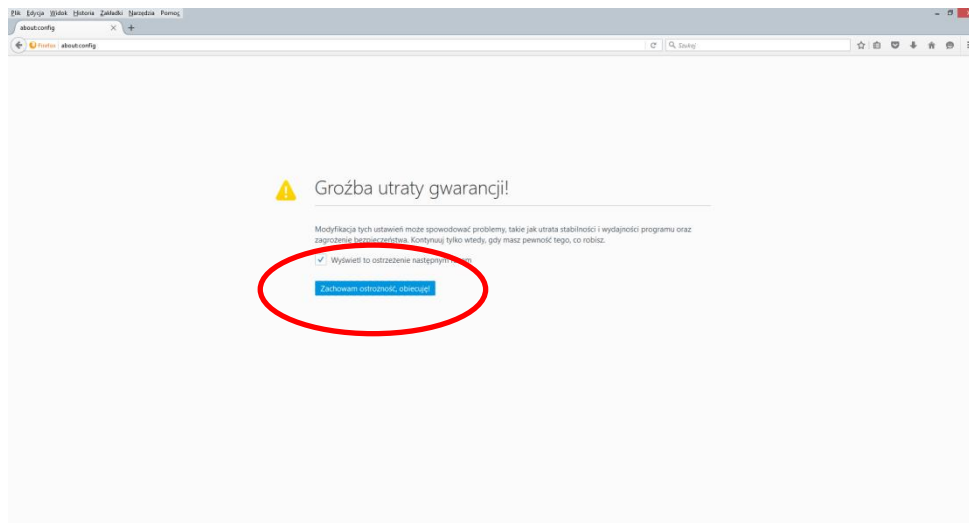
Plik Edycja Widok Historia Zakładki Narzędzia Pomoc

about:config

Firefox about:config

Szukaj

Groźba utraty gwarancji!

Modyfikacja tych ustawień może spowodować problemy, takie jak utrata stabilności i wydajności programu oraz zagrożenie bezpieczeństwa. Kontynuuj tylko wtedy, gdy masz pewność tego, co robisz.

Wyświetl to ostrzeżenie następnym razem

Zachowam ostrożność, obiecuję!